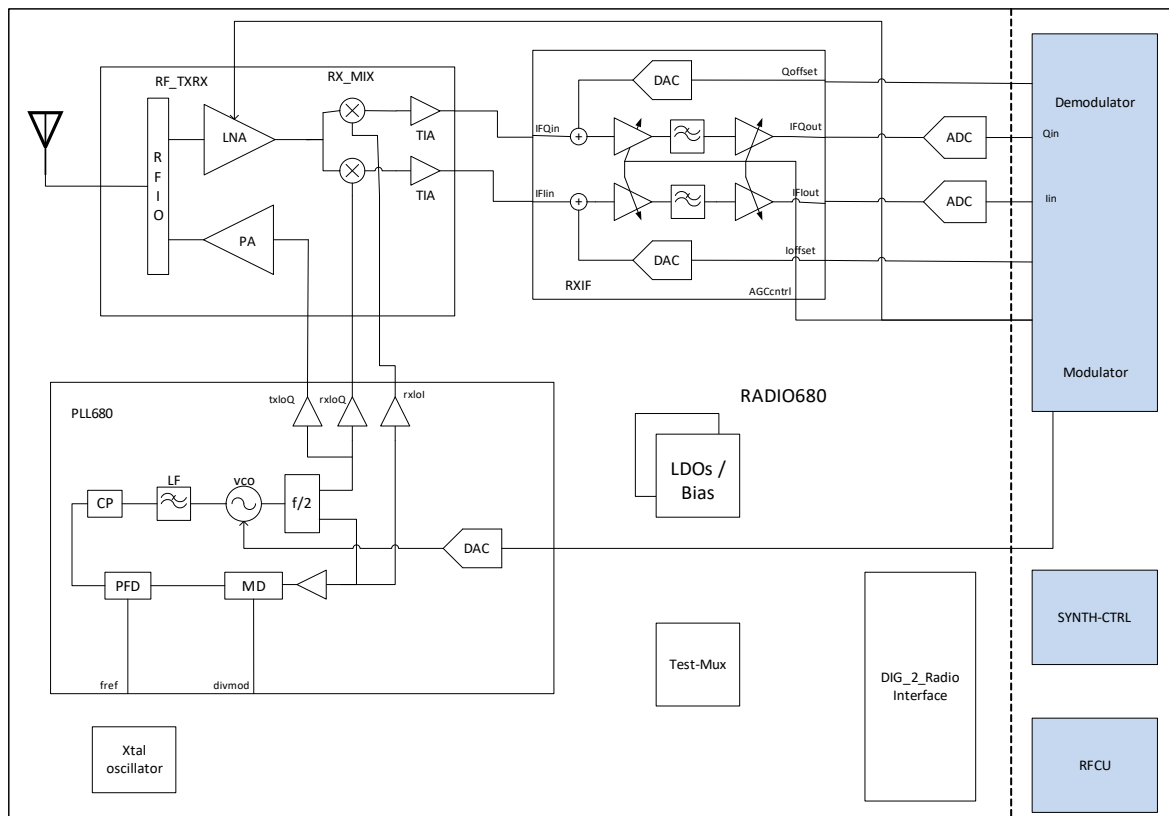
RF_TXRX
RX_MIX
R F I O
LNA
TIA
TIA
PA
DAC
Qoffset
IFQin
+
IFQout
IFIin
+
IFIout
DAC
Ioffset
RXIF
AGCcntrl
ADC
Qin
ADC
Iin
Demodulator
Modulator
PLL680
txloQ
rxloQ
rxloI
CP
LF
vco
f/2
DAC
PFD
MD
fref
divmod
RADIO680
LDOs / Bias
Test-Mux
DIG_2_Radio Interface
SYNTH-CTRL
RFCU
Xtal oscillator